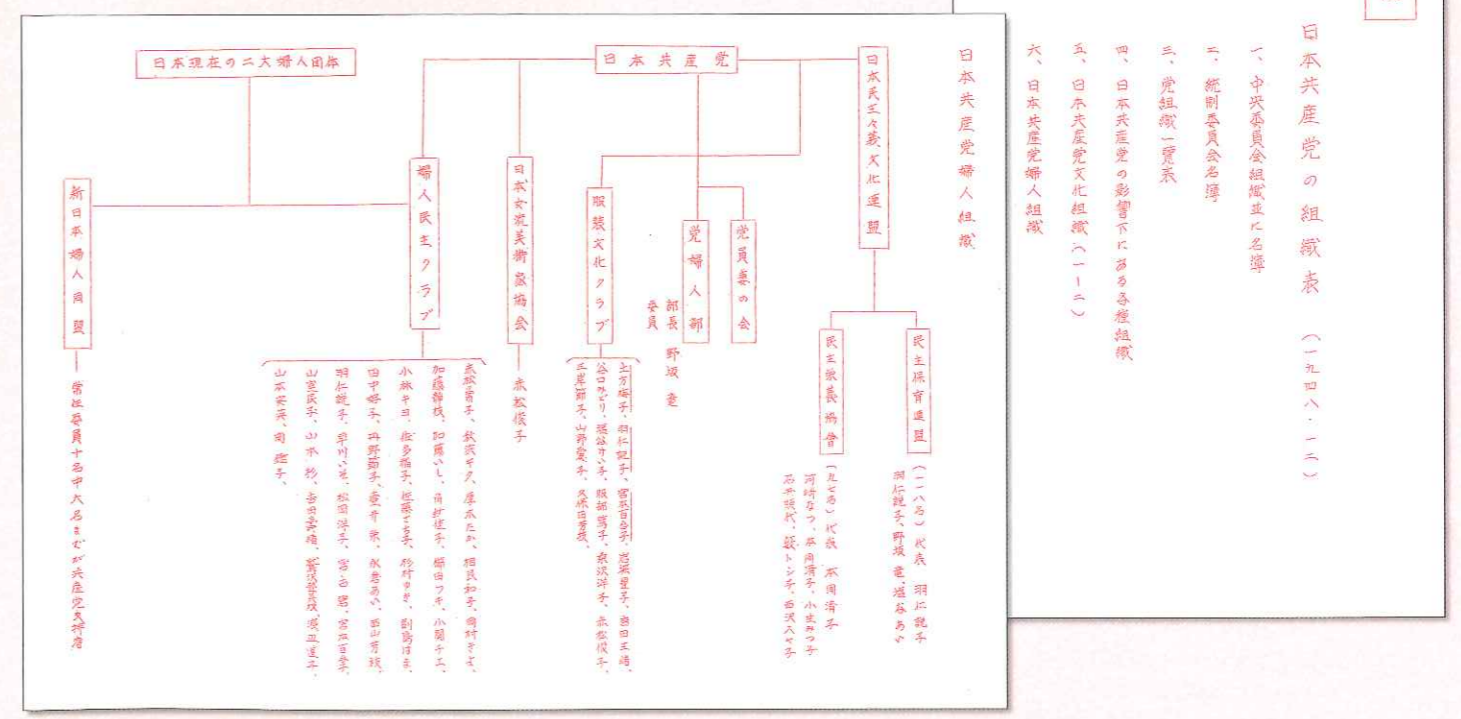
日本共産党の組織表（一九四八・一二）

一、中央委員会組織並に名簿
二、統制委員会名簿
三、党組織一覧表
四、日本共産党の影響下にある各種組織
五、日本共産党文化組織（一ー二）
六、日本共産党婦人組織

日本共産党婦人組織

日本現在の二大婦人団体

日本共産党

新日本婦人同盟

常任委員十名中六名までが共産党員行層

婦人民主クラブ

日本女流美術家協会

赤松俊子

服装文化クラブ

党婦人部

部長 野坂 龍
委員

党員妻の会

日本民主々義文化連盟

民主保育連盟

（一一八名）代表 羽仁説子
羽仁説子、野坂 龍、塩谷 あい

民主歌舞協会

（五七名）代表 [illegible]
河崎なつ、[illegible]、小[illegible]
石井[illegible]、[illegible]

土方梅子、羽仁説子、宮本百合子、岩瀬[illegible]子、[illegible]
谷口みどり、堀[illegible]子、服部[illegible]子、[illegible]洋子、赤松俊子、
三岸節子、山野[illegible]子、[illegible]

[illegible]、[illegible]、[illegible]、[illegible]、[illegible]、
加藤静枝、加藤いし、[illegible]子、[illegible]、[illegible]、
小林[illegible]、佐多稲子、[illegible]、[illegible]、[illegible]、
田中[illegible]子、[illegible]、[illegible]、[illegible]、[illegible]、
羽仁説子、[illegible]、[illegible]、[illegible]、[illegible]、
山室民子、山本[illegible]、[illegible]、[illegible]、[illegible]、
山本安英、同 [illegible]子、